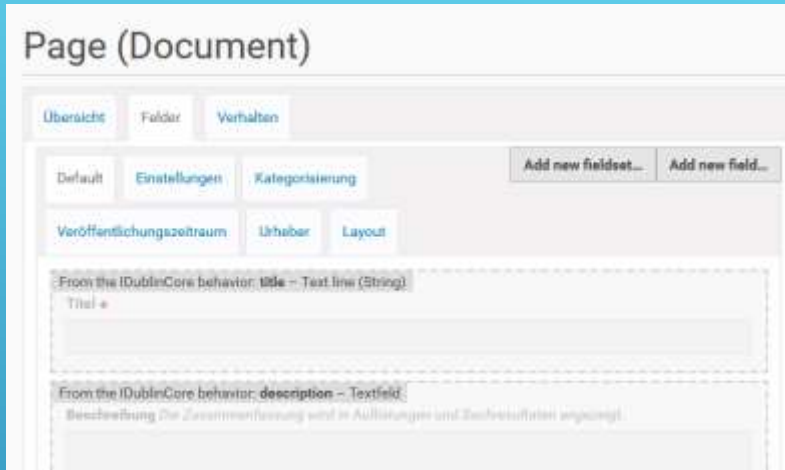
Page (Document)

Übersicht Felder Verhalten

Default Einstellungen Kategorisierung

Add new fieldset... Add new field...

Veröffentlichungszeitraum Urheber Layout

From the IDublinCore behavior: title – Text line (String)

Titel •

From the IDublinCore behavior: description – Textfeld

Beschreibung Die Zusammenfassung wird in Auflistungen und Suchresultaten angezeigt.